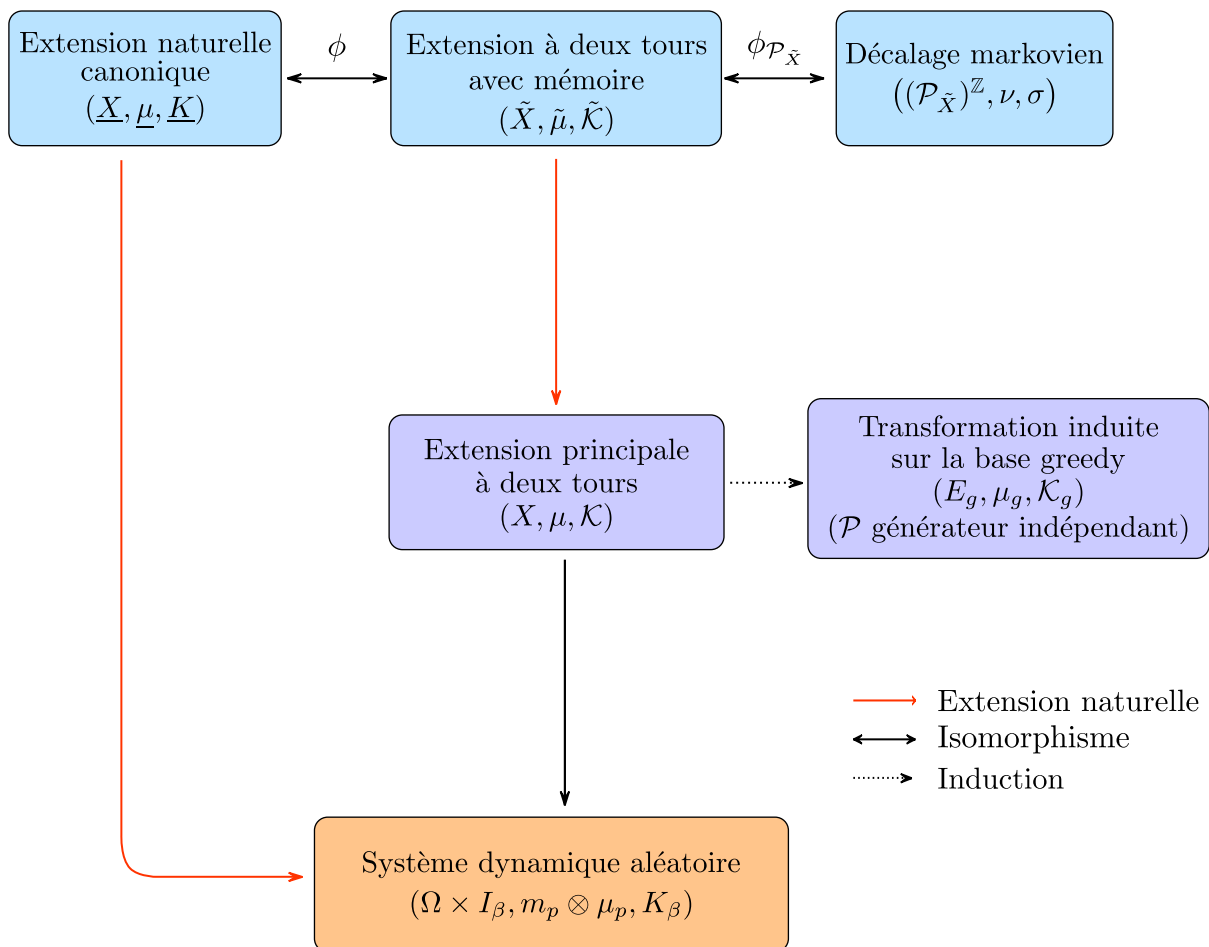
Extension naturelle canonique
$(\underline{X}, \underline{\mu}, \underline{K})$

$\phi$

Extension à deux tours avec mémoire
$(\tilde{X}, \tilde{\mu}, \tilde{\mathcal{K}})$

$\phi_{\mathcal{P}_{\tilde{X}}}$

Décalage markovien
$\left((\mathcal{P}_{\tilde{X}})^{\mathbb{Z}}, \nu, \sigma\right)$

Extension principale à deux tours
$(X, \mu, \mathcal{K})$

Transformation induite sur la base greedy
$(E_g, \mu_g, \mathcal{K}_g)$
($\mathcal{P}$ générateur indépendant)

Extension naturelle
Isomorphisme
Induction

Système dynamique aléatoire
$(\Omega \times I_\beta, m_p \otimes \mu_p, K_\beta)$